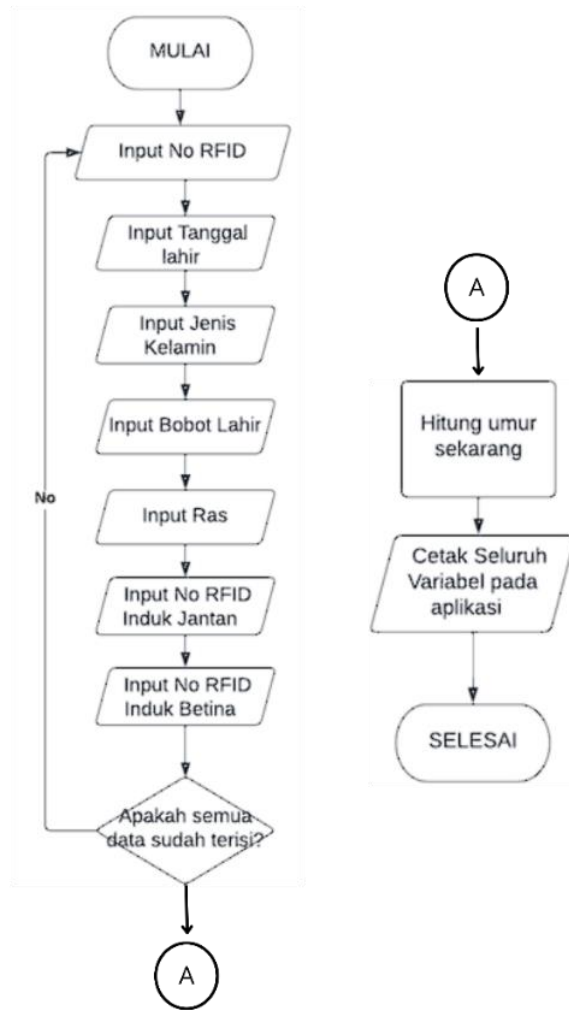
MULAI

Input No RFID

Input Tanggal lahir

Input Jenis Kelamin

Input Bobot Lahir

Input Ras

Input No RFID Induk Jantan

Input No RFID Induk Betina

No

Apakah semua data sudah terisi?

A

A

Hitung umur sekarang

Cetak Seluruh Variabel pada aplikasi

SELESAI